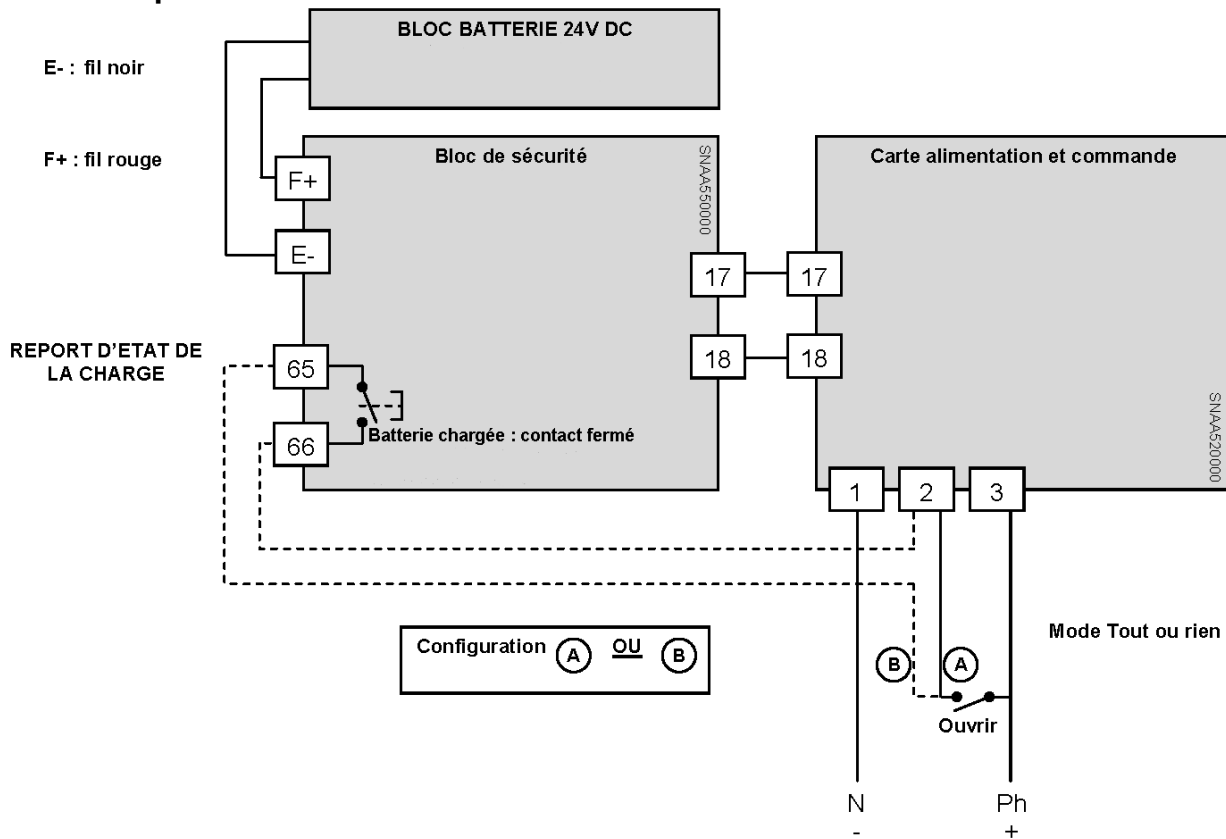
BLOC BATTERIE 24V DC

E- : fil noir

F+ : fil rouge

Bloc de sécurité

SNAA550000

F+

E-

Carte alimentation et commande

17

17

18

18

SNAA520000

REPORT D'ETAT DE LA CHARGE

65

66

Batterie chargée : contact fermé

1

2

3

Configuration (A) OU (B)

Mode Tout ou rien

(B)

(A)

Ouvrir

N
-

Ph
+